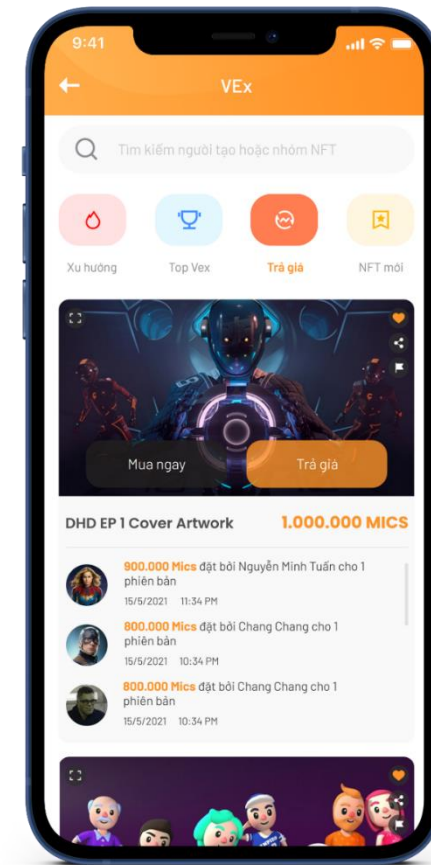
9:41

VEx

Tìm kiếm người tạo hoặc nhóm NFT

Xu hướng

Top Vex

Trả giá

NFT mới

Mua ngay

Trả giá

DHD EP 1 Cover Artwork

1.000.000 MICS

900.000 Mics đặt bởi Nguyễn Minh Tuấn cho 1 phiên bản

15/5/2021 11:34 PM

800.000 Mics đặt bởi Chang Chang cho 1 phiên bản

15/5/2021 10:34 PM

800.000 Mics đặt bởi Chang Chang cho 1 phiên bản

15/5/2021 10:34 PM